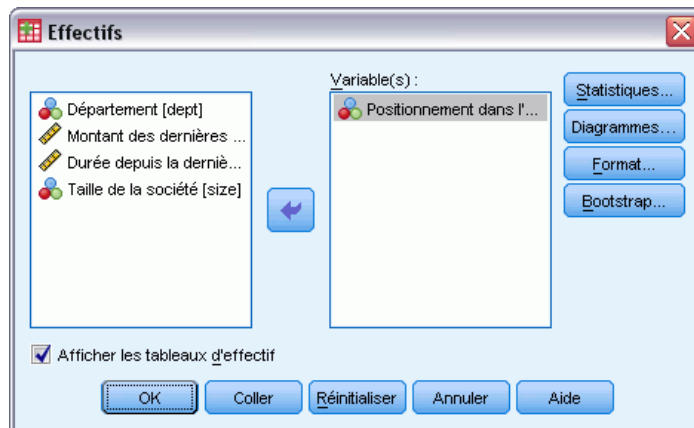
Effectifs

Département [dept]
Montant des dernières ...
Durée depuis la derniè...
Taille de la société [size]

Variable(s) :
Positionnement dans l'...

Statistiques...
Diagrammes...
Format...
Bootstrap...

Afficher les tableaux d'effectif

OK
Coller
Réinitialiser
Annuler
Aide